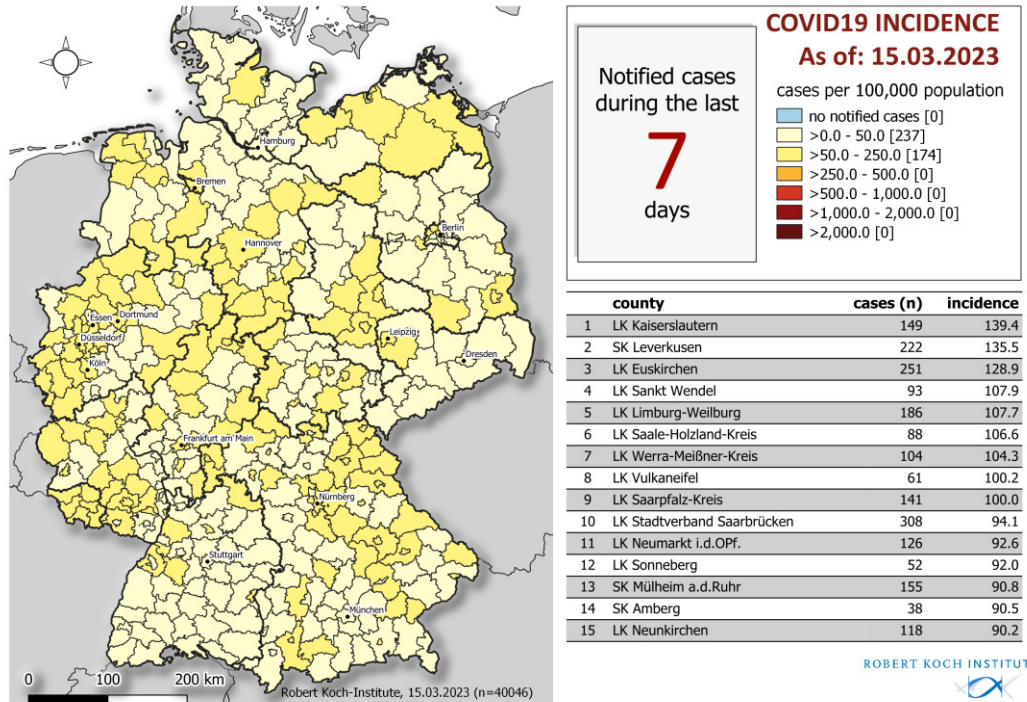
Hamburg
Bremen
Berlin
Hannover
Essen
Dortmund
Düsseldorf
Köln
Leipzig
Dresden
Frankfurt am Main
Nürnberg
Stuttgart
München

0 100 200 km

Robert Koch-Institute, 15.03.2023 (n=40046)

COVID19 INCIDENCE
As of: 15.03.2023

Notified cases during the last
7
days

cases per 100,000 population
no notified cases [0]
>0.0 - 50.0 [237]
>50.0 - 250.0 [174]
>250.0 - 500.0 [0]
>500.0 - 1,000.0 [0]
>1,000.0 - 2,000.0 [0]
>2,000.0 [0]

| | county | cases (n) | incidence |
|---|---|---|---|
| 1 | LK Kaiserslautern | 149 | 139.4 |
| 2 | SK Leverkusen | 222 | 135.5 |
| 3 | LK Euskirchen | 251 | 128.9 |
| 4 | LK Sankt Wendel | 93 | 107.9 |
| 5 | LK Limburg-Weilburg | 186 | 107.7 |
| 6 | LK Saale-Holzland-Kreis | 88 | 106.6 |
| 7 | LK Werra-Meißner-Kreis | 104 | 104.3 |
| 8 | LK Vulkaneifel | 61 | 100.2 |
| 9 | LK Saarpfalz-Kreis | 141 | 100.0 |
| 10 | LK Stadtverband Saarbrücken | 308 | 94.1 |
| 11 | LK Neumarkt i.d.OPf. | 126 | 92.6 |
| 12 | LK Sonneberg | 52 | 92.0 |
| 13 | SK Mülheim a.d.Ruhr | 155 | 90.8 |
| 14 | SK Amberg | 38 | 90.5 |
| 15 | LK Neunkirchen | 118 | 90.2 |

ROBERT KOCH INSTITUT